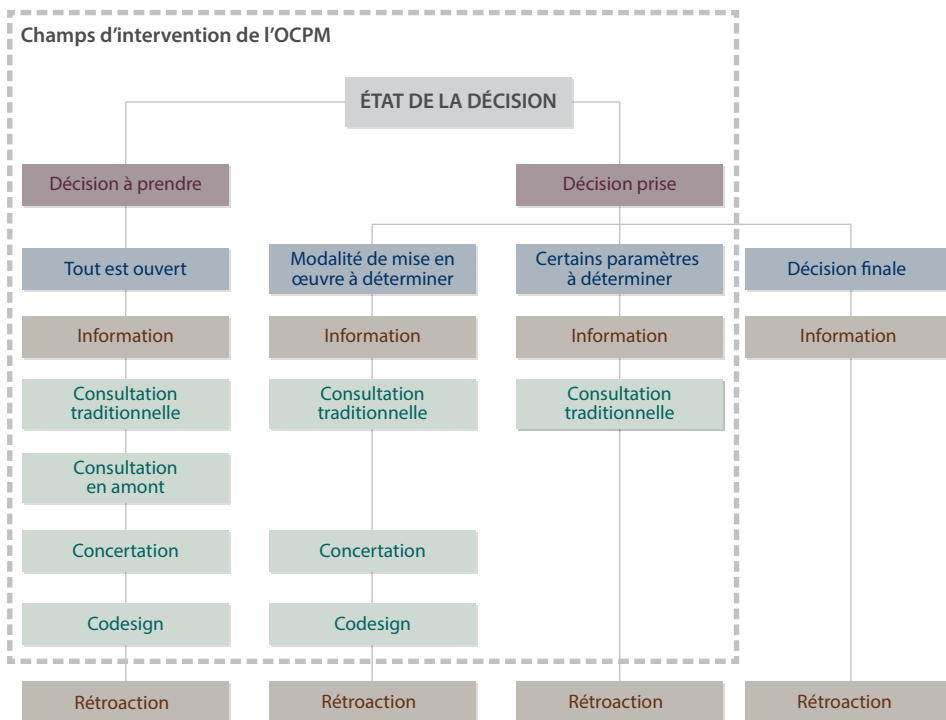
Champs d'intervention de l'OCPM

ÉTAT DE LA DÉCISION

Décision à prendre

Décision prise

Tout est ouvert

Information

Consultation traditionnelle

Consultation en amont

Concertation

Codesign

Rétroaction

Modalité de mise en œuvre à déterminer

Information

Consultation traditionnelle

Concertation

Codesign

Rétroaction

Certains paramètres à déterminer

Information

Consultation traditionnelle

Rétroaction

Décision finale

Information

Rétroaction